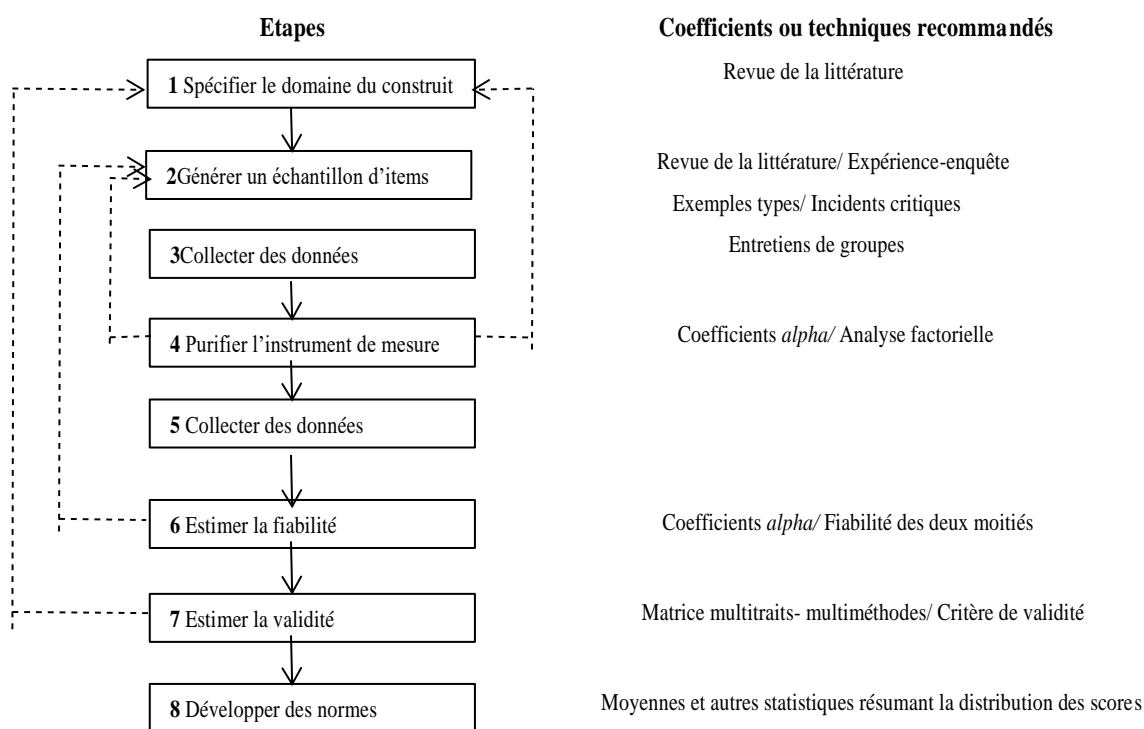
Etapes

Coefficients ou techniques recommandés

1 Spécifier le domaine du construit

Revue de la littérature

2Générer un échantillon d'items

Revue de la littérature/ Expérience-enquête
Exemples types/ Incidents critiques
Entretiens de groupes

3Collecter des données

4 Purifier l'instrument de mesure

Coefficients *alpha/* Analyse factorielle

5 Collecter des données

6 Estimer la fiabilité

Coefficients *alpha/* Fiabilité des deux moitiés

7 Estimer la validité

Matrice multitraits- multiméthodes/ Critère de validité

8 Développer des normes

Moyennes et autres statistiques résumant la distribution des scores